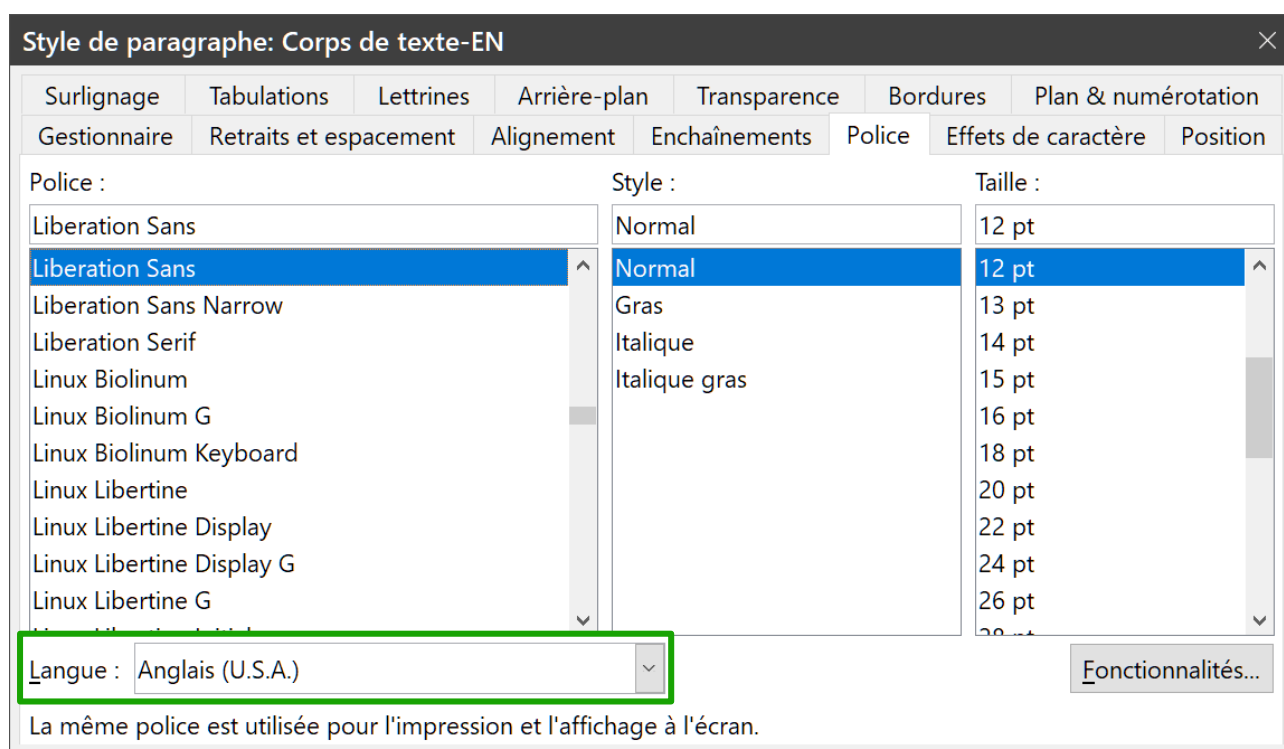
Style de paragraphe: Corps de texte-EN

Surlignage | Tabulations | Lettrines | Arrière-plan | Transparence | Bordures | Plan & numérotation
Gestionnaire | Retraits et espacement | Alignement | Enchaînements | Police | Effets de caractère | Position

Police :
Liberation Sans
Liberation Sans
Liberation Sans Narrow
Liberation Serif
Linux Biolinum
Linux Biolinum G
Linux Biolinum Keyboard
Linux Libertine
Linux Libertine Display
Linux Libertine Display G
Linux Libertine G
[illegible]

Style :
Normal
Normal
Gras
Italique
Italique gras

Taille :
12 pt
12 pt
13 pt
14 pt
15 pt
16 pt
18 pt
20 pt
22 pt
24 pt
26 pt
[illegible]

Langue : Anglais (U.S.A.)

Fonctionnalités...

La même police est utilisée pour l'impression et l'affichage à l'écran.